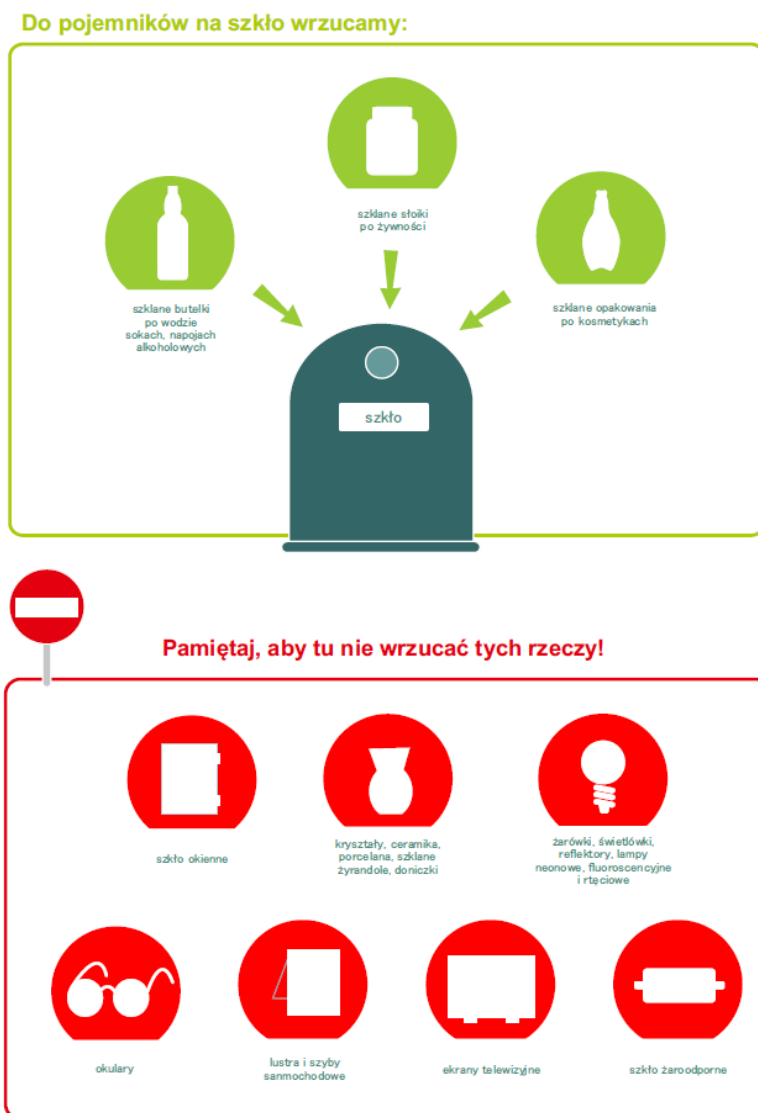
Do pojemników na szkło wrzucamy:

szklane słoiki po żywności

szklane butelki po wodzie sokach, napojach alkoholowych

szklane opakowania po kosmetykach

szkło

Pamiętaj, aby tu nie wrzucać tych rzeczy!

szkło okienne

kryształy, ceramika, porcelana, szklane żyrandole, doniczki

żarówki, świetlówki, reflektory, lampy neonowe, fluoroscencyjne i rtęciowe

okulary

lustra i szyby sanmochodowe

ekrany telewizyjne

szkło żaroodporne